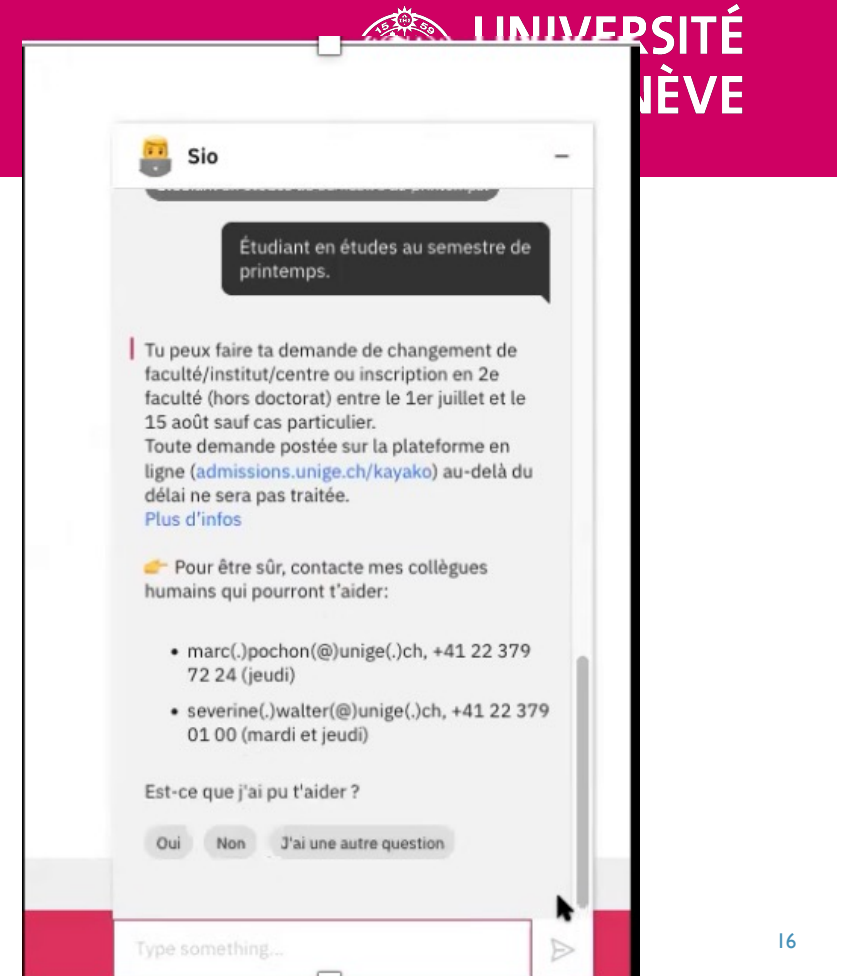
UNIVERSITÉ
NÈVE

Sio

Étudiant en études au semestre de printemps.

Tu peux faire ta demande de changement de faculté/institut/centre ou inscription en 2e faculté (hors doctorat) entre le 1er juillet et le 15 août sauf cas particulier.
Toute demande postée sur la plateforme en ligne (admissions.unige.ch/kayako) au-delà du délai ne sera pas traitée.
Plus d'infos

👉 Pour être sûr, contacte mes collègues humains qui pourront t'aider:

• marc(.)pochon(@)unige(.)ch, +41 22 379 72 24 (jeudi)
• severine(.)walter(@)unige(.)ch, +41 22 379 01 00 (mardi et jeudi)

Est-ce que j'ai pu t'aider ?

Oui
Non
J'ai une autre question

Type something...

16